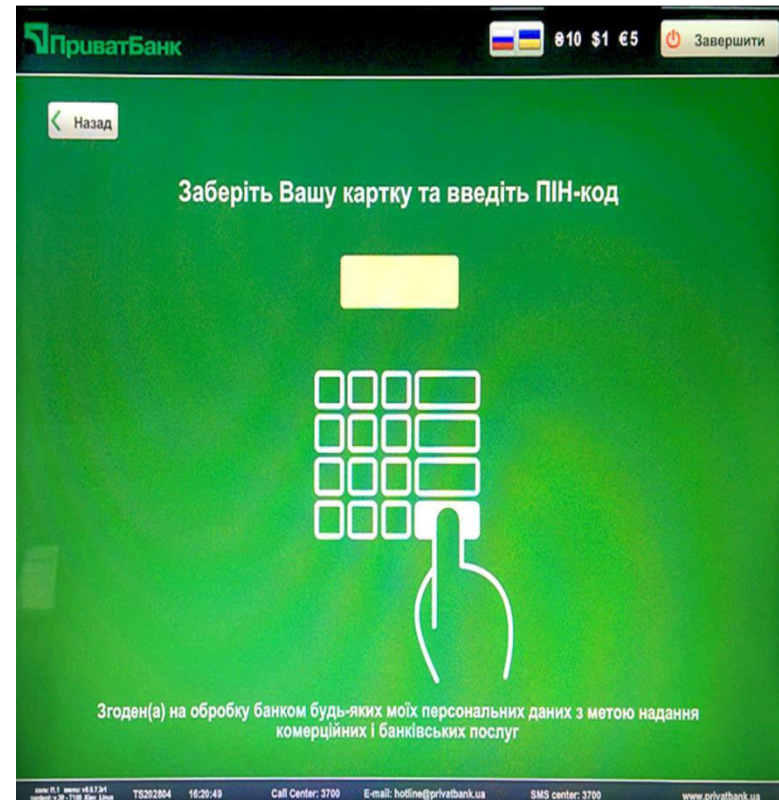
ПриватБанк

₴10 $1 €5

Завершити

Назад

Заберіть Вашу картку та введіть ПІН-код

Згоден(а) на обробку банком будь-яких моїх персональних даних з метою надання комерційних і банківських послуг

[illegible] TS202804 16:20:49 Call Center: 3700 E-mail: hotline@privatbank.ua SMS center: 3700 www.privatbank.ua